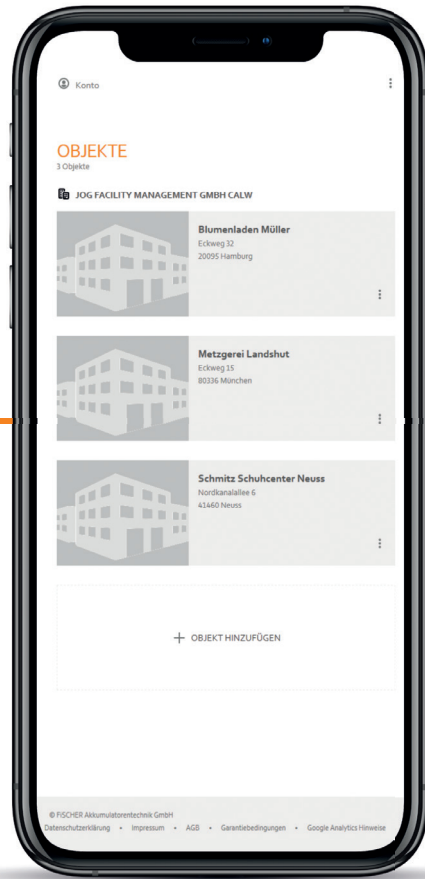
Konto

OBJEKTE
3 Objekte

JOG FACILITY MANAGEMENT GMBH CALW

Blumenladen Müller
Eckweg 32
20095 Hamburg

Metzgerei Landshut
Eckweg 15
80336 München

Schmitz Schuhcenter Neuss
Nordkanalallee 6
41460 Neuss

+ OBJEKT HINZUFÜGEN

© FISCHER Akkumulatorentechnik GmbH
Datenschutzerklärung • Impressum • AGB • Garantiebedingungen • Google Analytics Hinweise